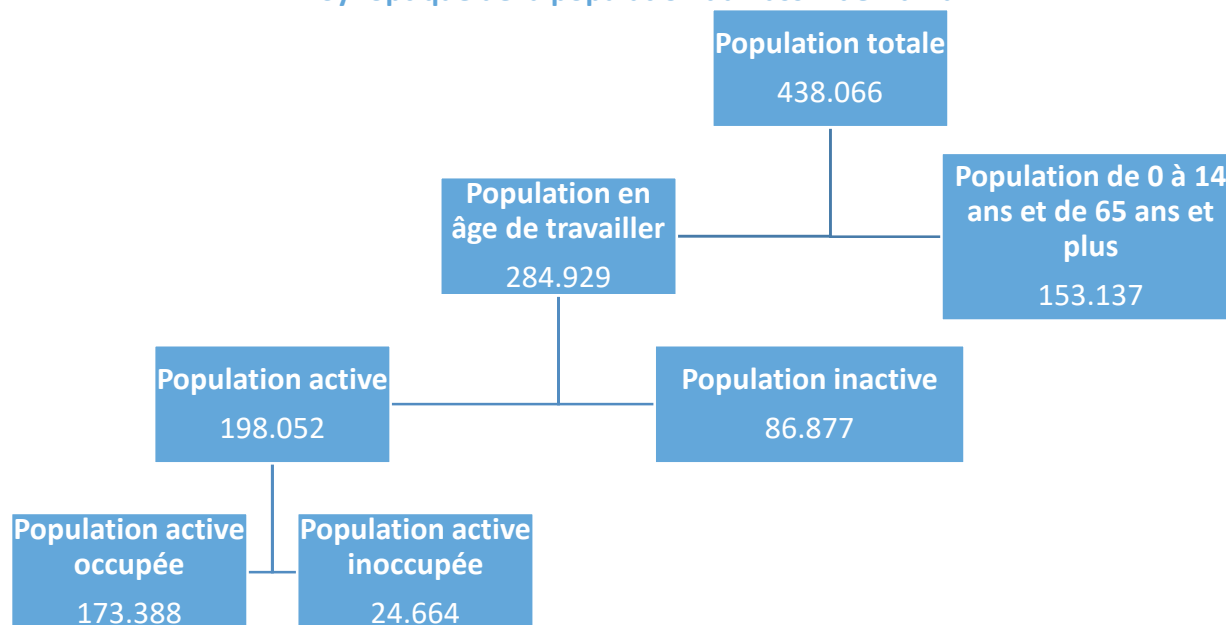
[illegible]

Population totale
438.066

Population en âge de travailler
284.929

Population de 0 à 14 ans et de 65 ans et plus
153.137

Population active
198.052

Population inactive
86.877

Population active occupée
173.388

Population active inoccupée
24.664